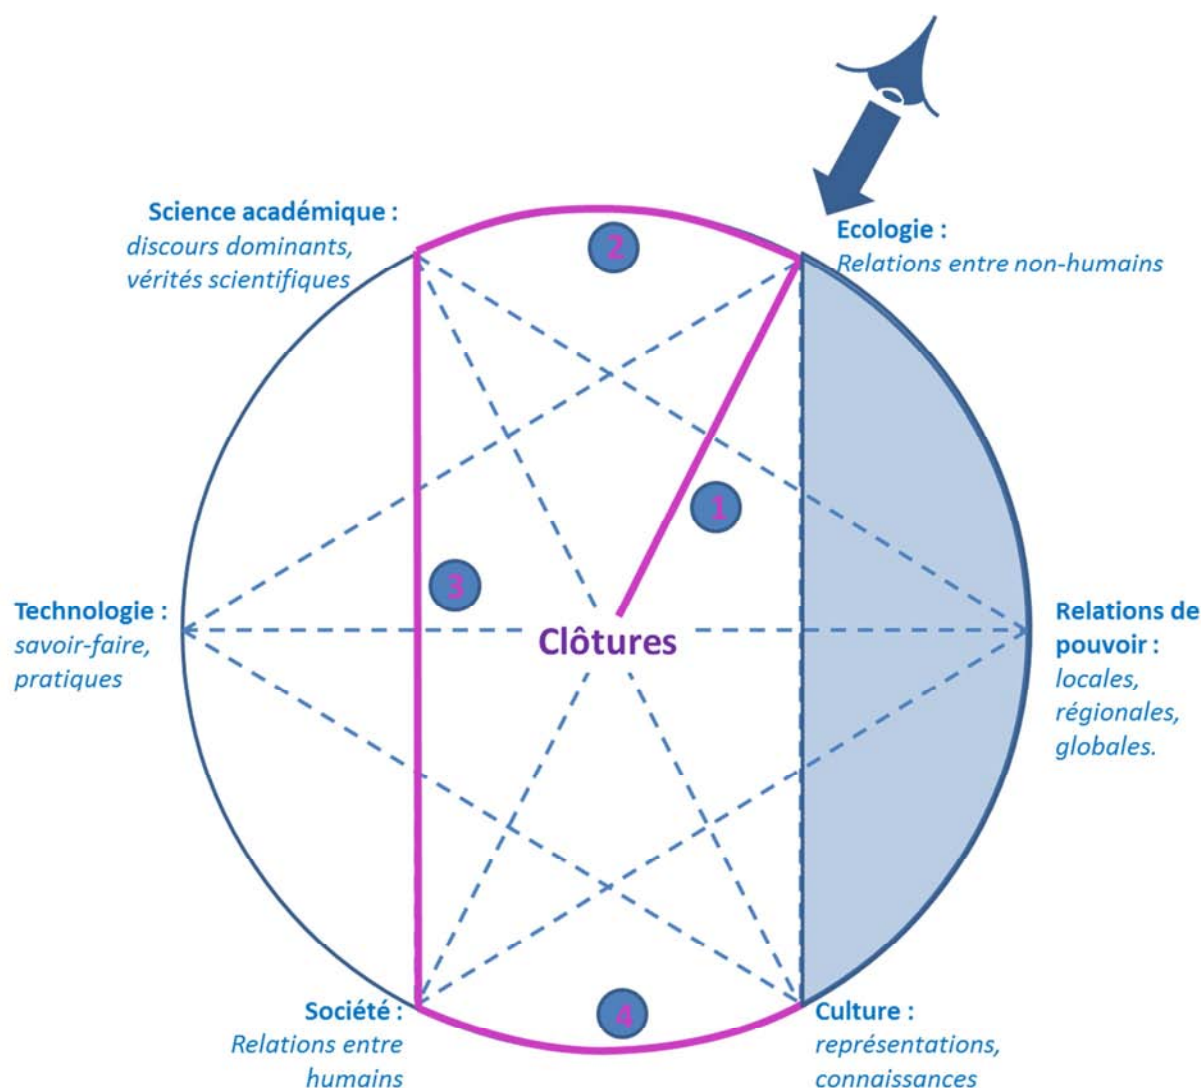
Science académique :
discours dominants,
vérités scientifiques

Ecologie :
Relations entre non-humains

2

1

3

Technologie :
savoir-faire,
pratiques

Clôtures

Relations de
pouvoir :
locales,
régionales,
globales.

4

Société :
Relations entre
humains

Culture :
représentations,
connaissances